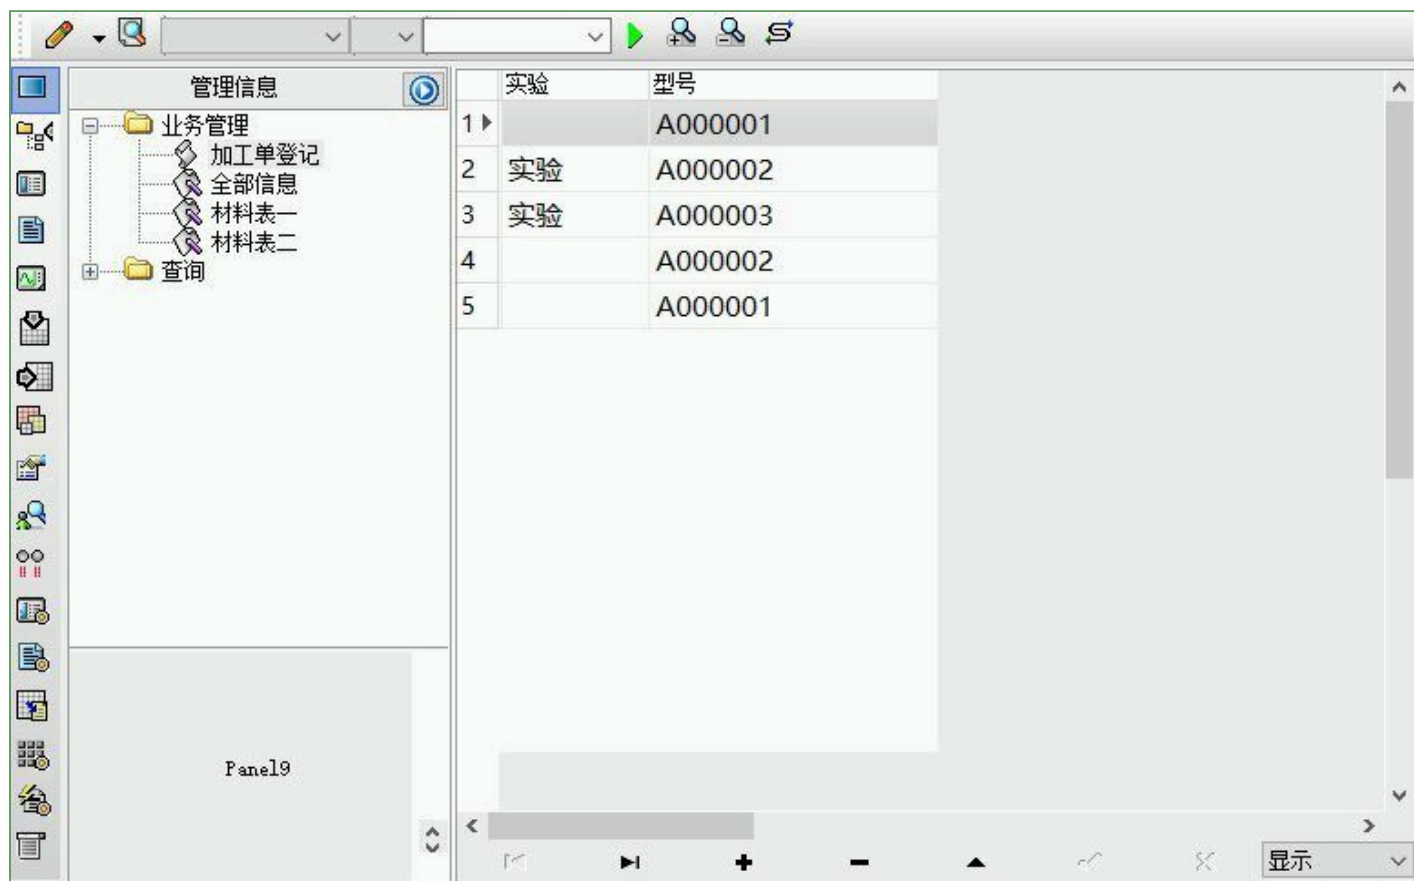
管理信息

业务管理
加工单登记
全部信息
材料表一
材料表二
查询

Panel9

| | 实验 | 型号 |
|---|---|---|
| 1 | | A000001 |
| 2 | 实验 | A000002 |
| 3 | 实验 | A000003 |
| 4 | | A000002 |
| 5 | | A000001 |

显示